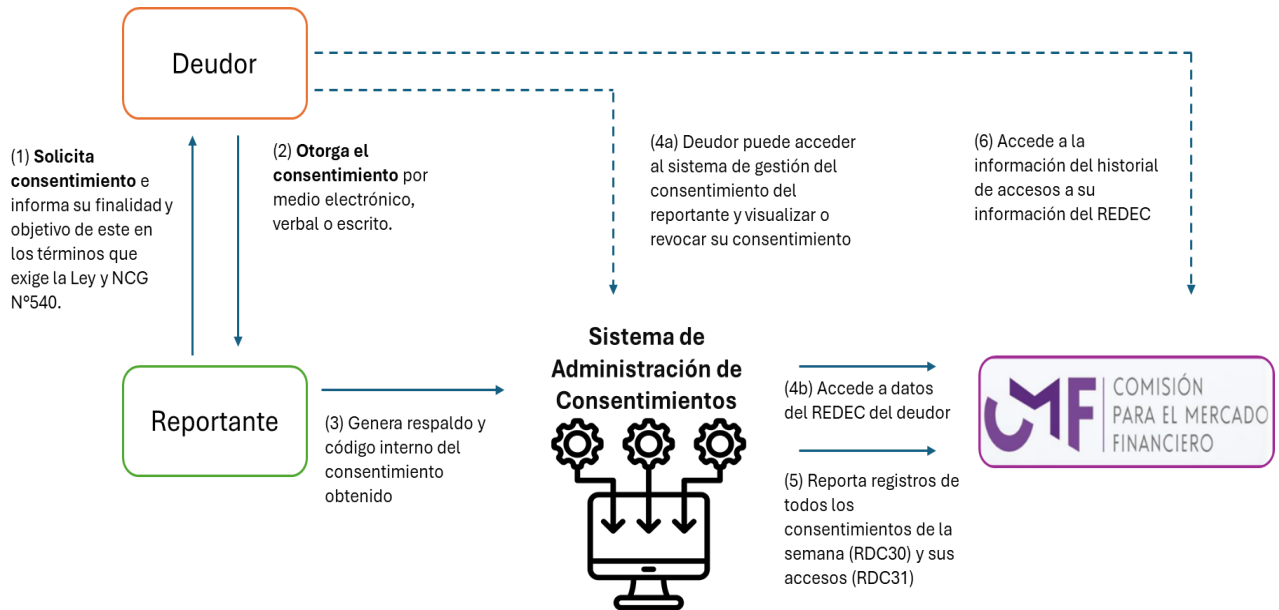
Deudor

(1) **Solicita consentimiento** e informa su finalidad y objetivo de este en los términos que exige la Ley y NCG N°540.

(2) **Otorga el consentimiento** por medio electrónico, verbal o escrito.

(4a) Deudor puede acceder al sistema de gestión del consentimiento del reportante y visualizar o revocar su consentimiento

(6) Accede a la información del historial de accesos a su información del REDEC

Reportante

(3) Genera respaldo y código interno del consentimiento obtenido

**Sistema de Administración de Consentimientos**

(4b) Accede a datos del REDEC del deudor

(5) Reporta registros de todos los consentimientos de la semana (RDC30) y sus accesos (RDC31)

CMF COMISIÓN PARA EL MERCADO FINANCIERO